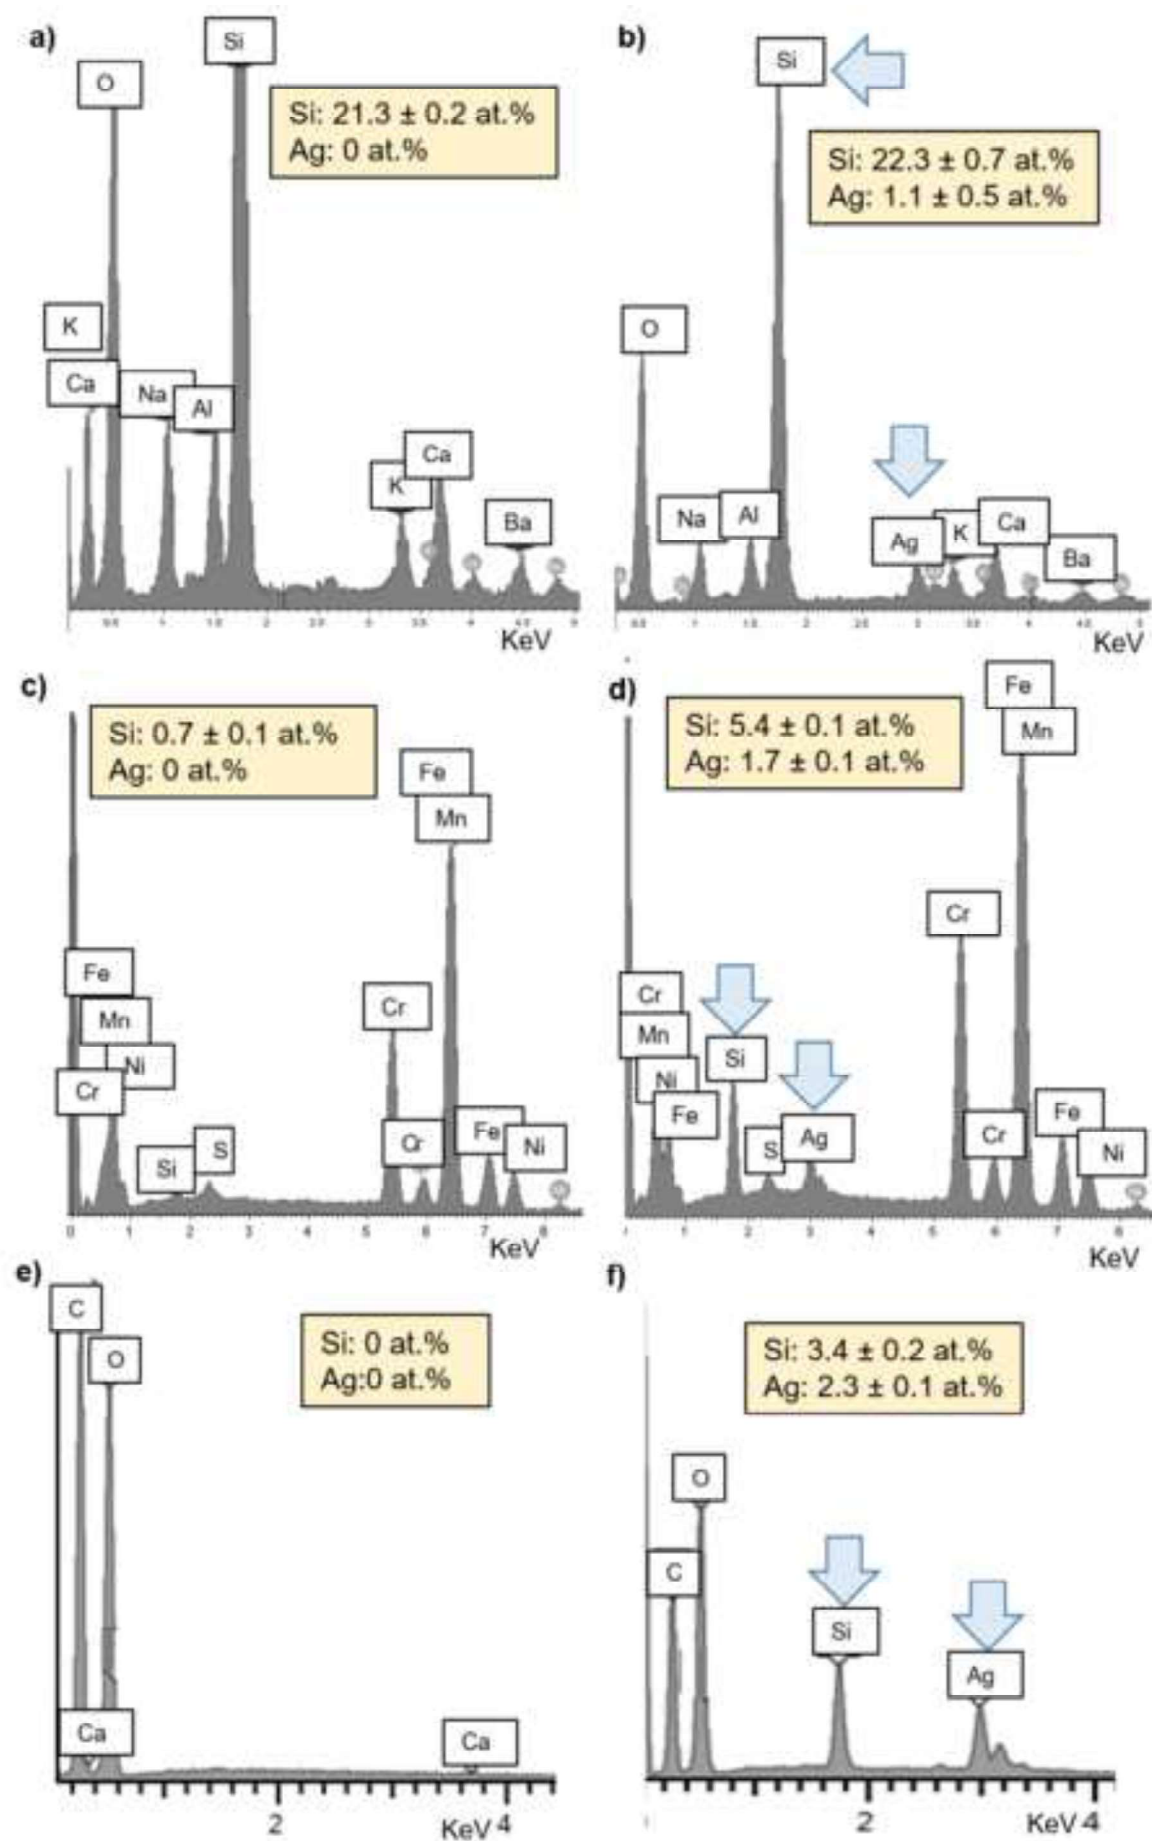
a)
Si
O
Si: 21.3 ± 0.2 at.%
Ag: 0 at.%
K
Ca
Na
Al
K
Ca
Ba
KeV

b)
Si
Si: 22.3 ± 0.7 at.%
Ag: 1.1 ± 0.5 at.%
O
Na
Al
Ag
K
Ca
Ba
KeV

c)
Si: 0.7 ± 0.1 at.%
Ag: 0 at.%
Fe
Mn
Fe
Mn
Ni
Cr
Cr
Si
S
Cr
Fe
Ni
0 1 2 3 4 5 6 7 8
KeV

d)
Si: 5.4 ± 0.1 at.%
Ag: 1.7 ± 0.1 at.%
Fe
Mn
Cr
Cr
Mn
Si
Ni
Fe
S
Ag
Cr
Fe
Ni
1 2 3 4 5 6 7 8
KeV

e)
C
O
Si: 0 at.%
Ag:0 at.%
Ca
Ca
2
KeV 4

f)
Si: 3.4 ± 0.2 at.%
Ag: 2.3 ± 0.1 at.%
O
C
Si
Ag
2
KeV 4